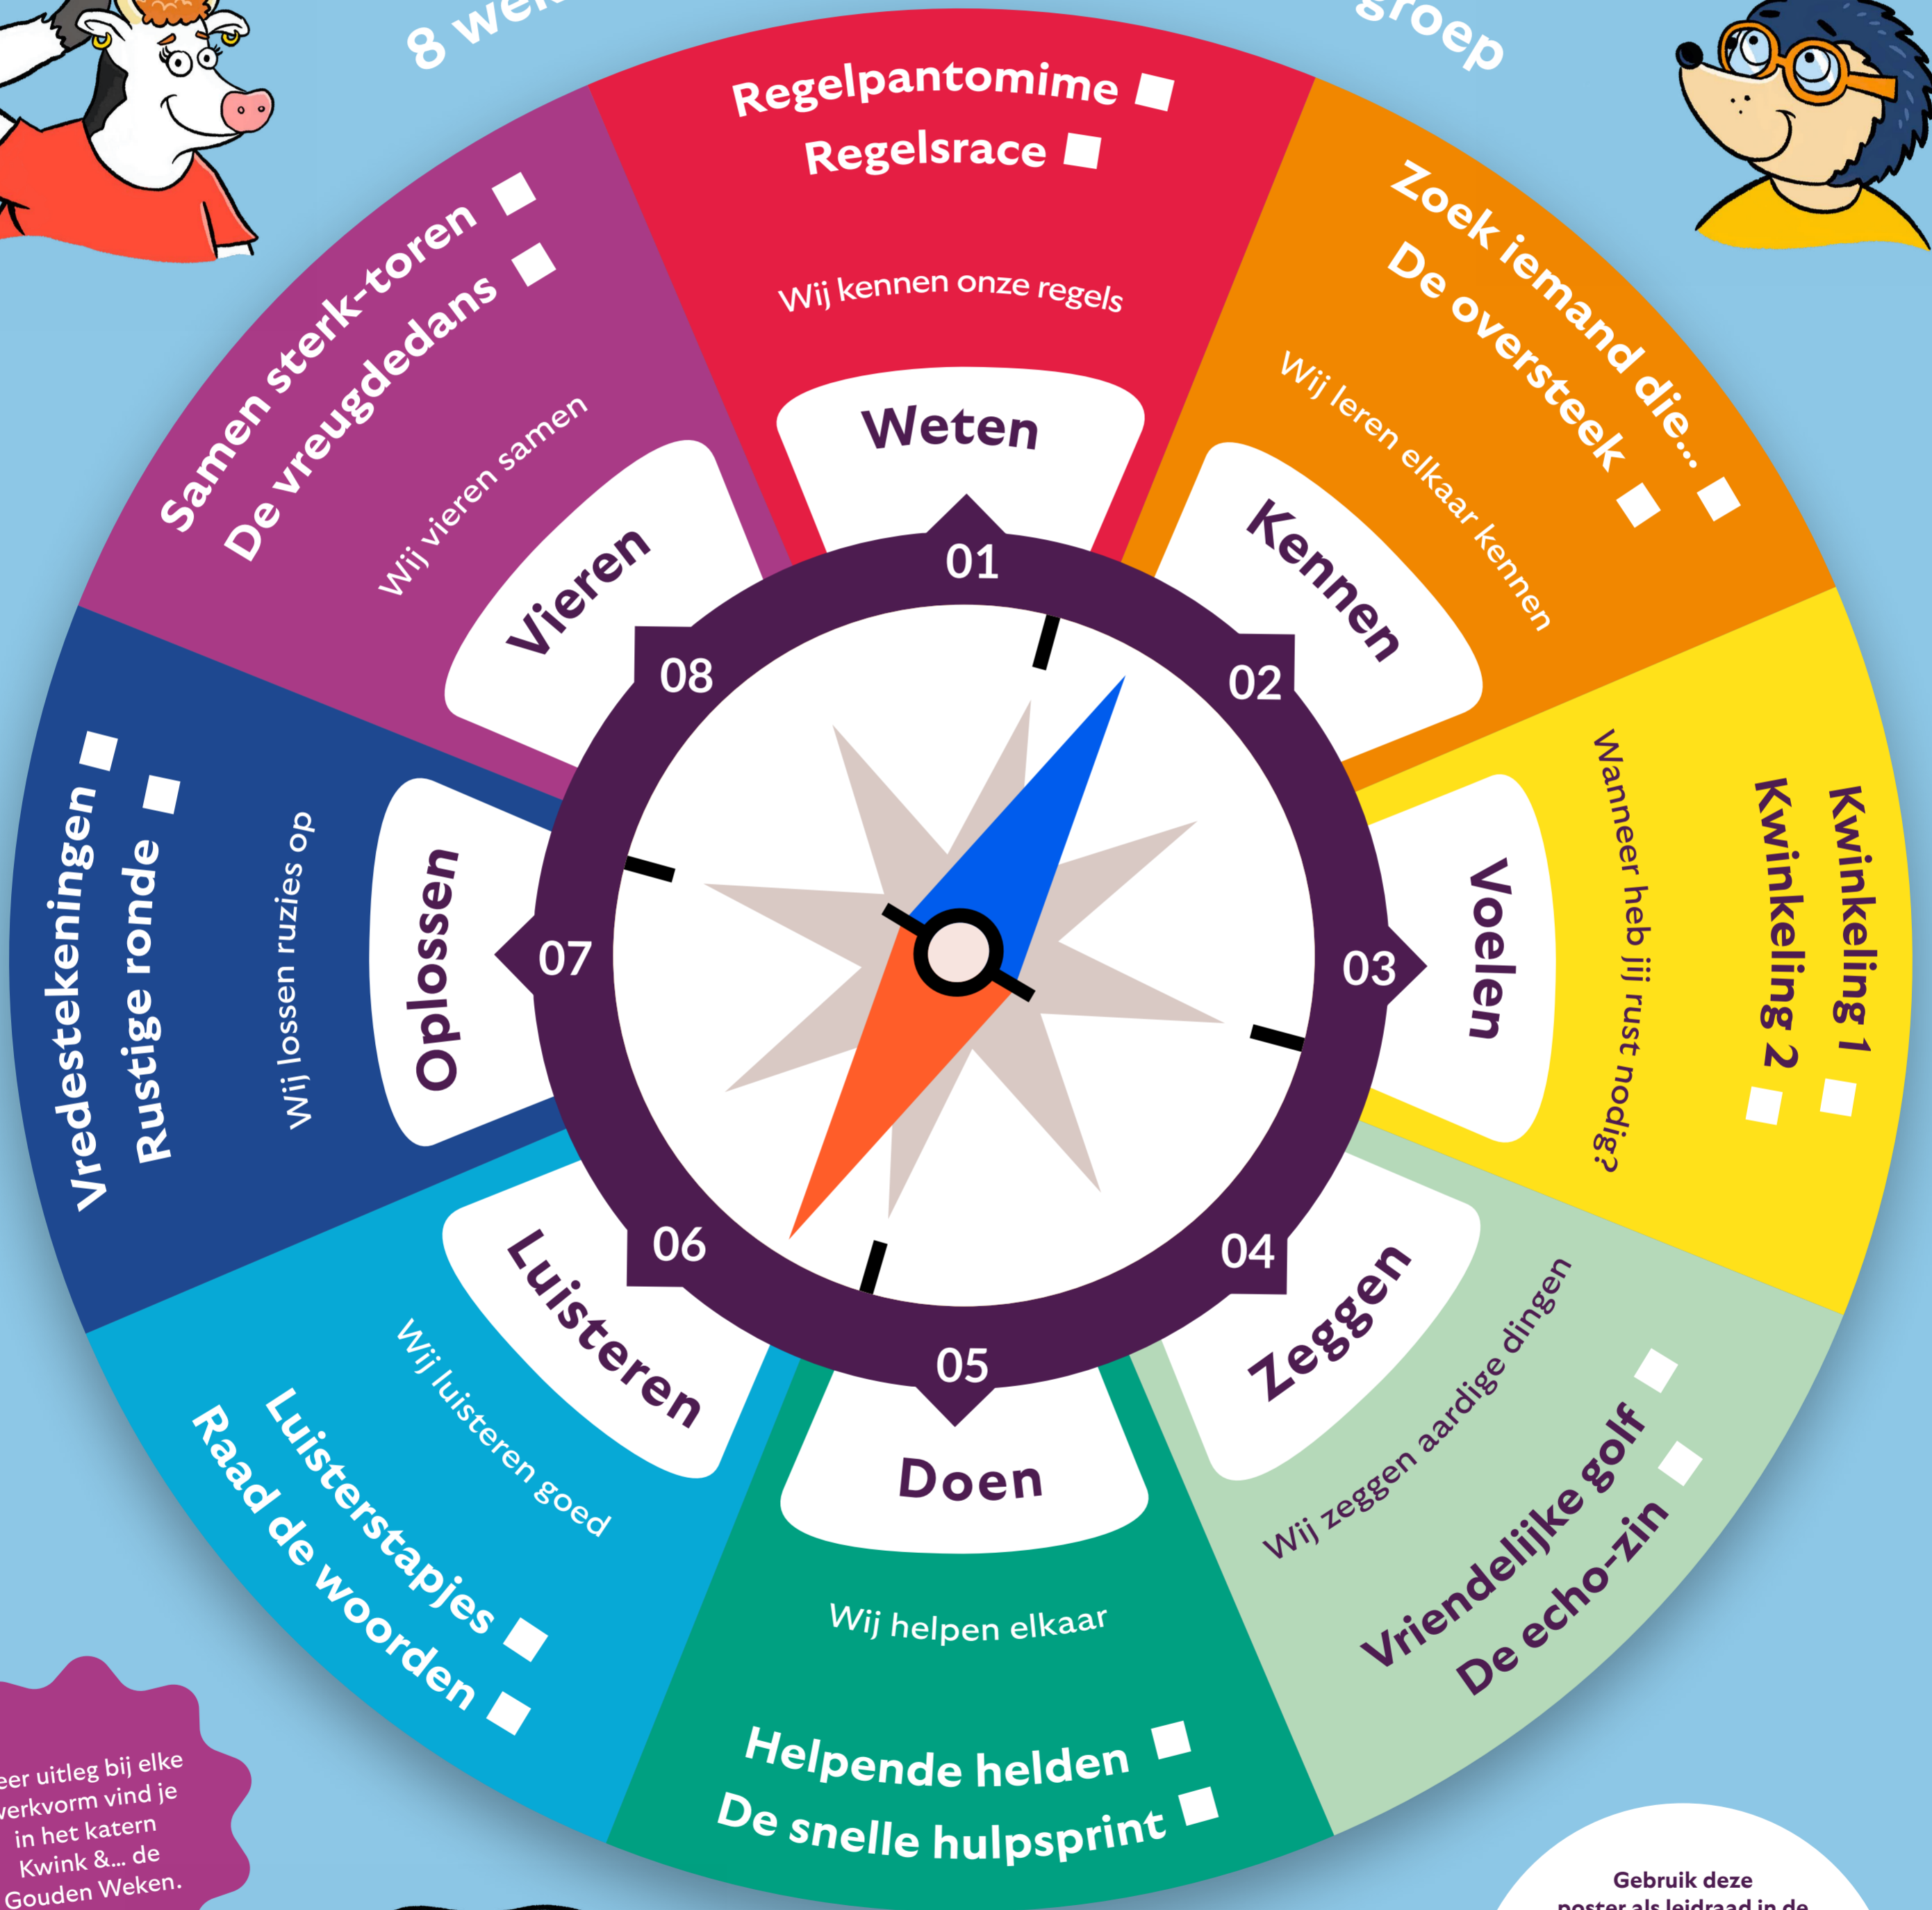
8 we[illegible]

groep

Regelpantomime
Regelsrace

Wij kennen onze regels

Weten

01

Zoek iemand die...
De oversteek

Wij leren elkaar kennen

Kennen

02

Kwinkeling 1
Kwinkeling 2

Wanneer heb jij rust nodig?

Voelen

03

Vriendelijke golf
De echo-zin

Wij zeggen aardige dingen

Zeggen

04

Helpende helden
De snelle hulpsprint

Wij helpen elkaar

Doen

05

Luisterstapjes
Raad de woorden

Wij luisteren goed

Luisteren

06

Vredestekeningen
Rustige ronde

Wij lossen ruzies op

Oplossen

07

Samen sterk-toren
De vreugdedans

Wij vieren samen

Vieren

08

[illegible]eer uitleg bij elke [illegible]werkvorm vind je in het katern Kwink &... de Gouden Weken.

Gebruik deze poster als leidraad in de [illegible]